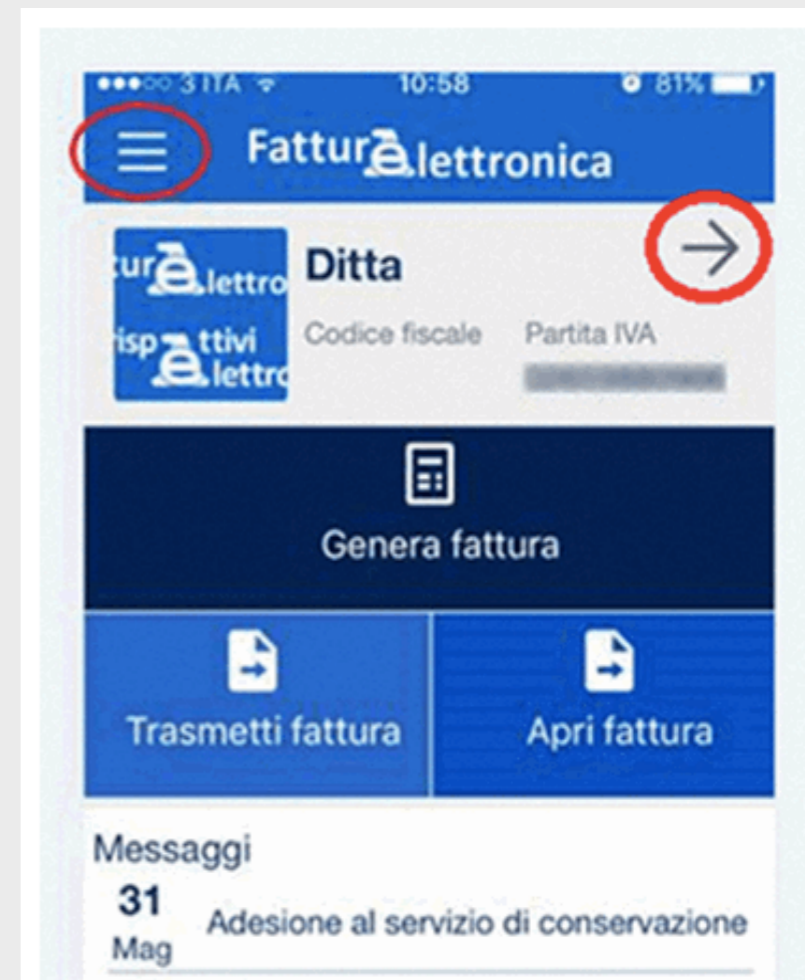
●●●○○ 3 ITA 10:58 81%

FatturaElettronica

turElettro
ispattivi
Elettr

Ditta

Codice fiscale Partita IVA

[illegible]

Genera fattura

Trasmetti fattura

Apri fattura

Messaggi

31
Mag

Adesione al servizio di conservazione